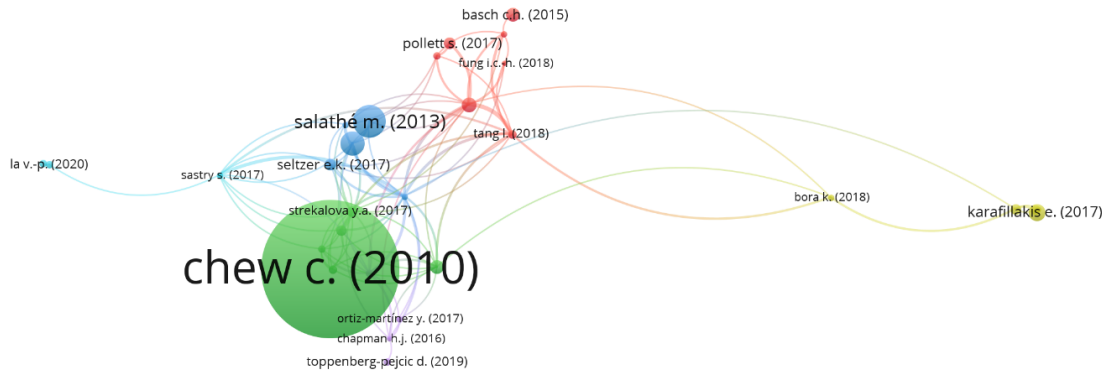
basch c.h. (2015)
pollett s. (2017)
fung i.c.-h. (2018)
salathé m. (2013)
tang l. (2018)
la v.-p. (2020)
sastry s. (2017)
seltzer e.k. (2017)
strekalova y.a. (2017)
bora k. (2018)
karafillakis e. (2017)
chew c. (2010)
ortiz-martinez y. (2017)
chapman h.j. (2016)
toppenberg-pejcic d. (2019)